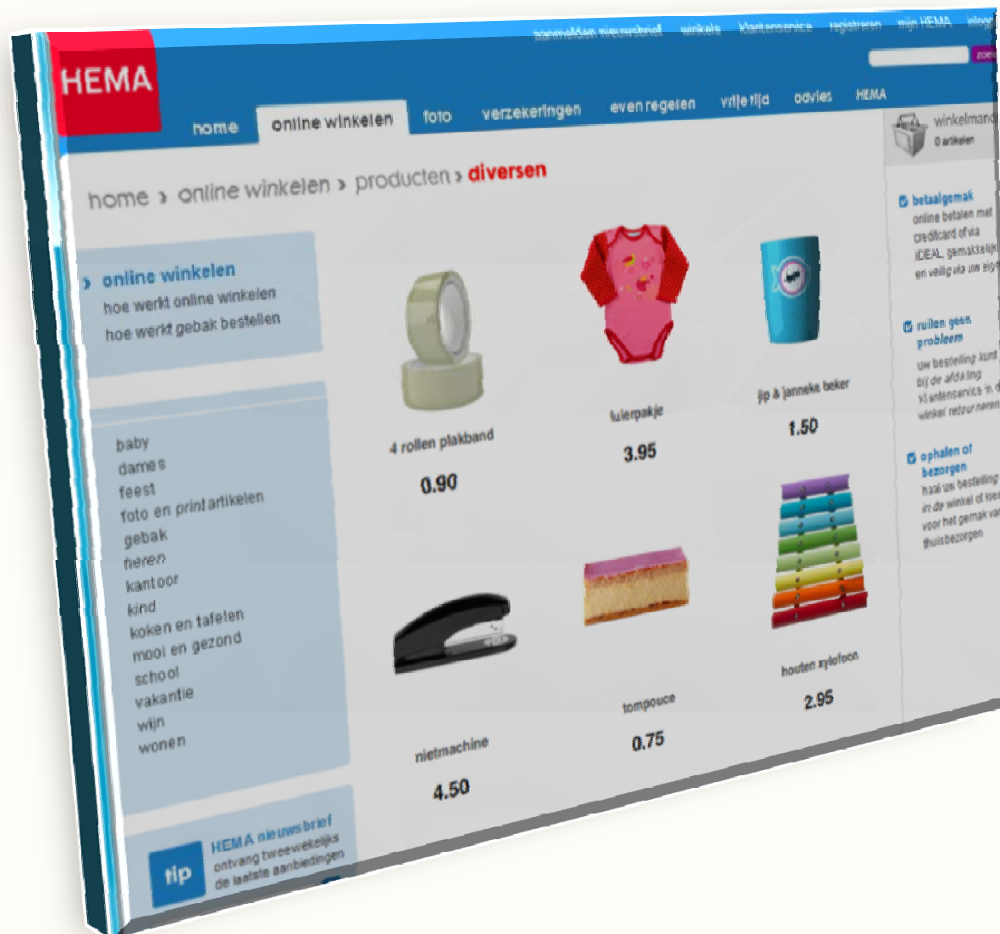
aanmelden nieuwsbrief winkels klantenservice registreren mijn HEMA inlogg

zoe

HEMA

home online winkelen foto verzekeringen even regelen vrije tijd advies HEMA

winkelmand
0 artikelen

home › online winkelen › producten › diversen

online winkelen
hoe werkt online winkelen
hoe werkt gebak bestellen

baby
dames
feest
foto en print artikelen
gebak
heren
kantoor
kind
koken en tafelen
mooi en gezond
school
vakantie
wijn
wonen

tip
HEMA nieuwsbrief
ontvang tweewekelijks de laatste aanbiedingen

4 rollen plakband
0.90

luierpakje
3.95

jip & janneke beker
1.50

nietmachine
4.50

tompouce
0.75

houten xylofoon
2.95

betaalgemak
online betalen met creditcard of via iDEAL gemakkelijk en veilig via uw eigen

ruilen geen probleem
uw bestelling kunt bij de afdeling klantenservice in de winkel retourneren

ophalen of bezorgen
haal uw bestelling in de winkel of kies voor het gemak van thuisbezorgen